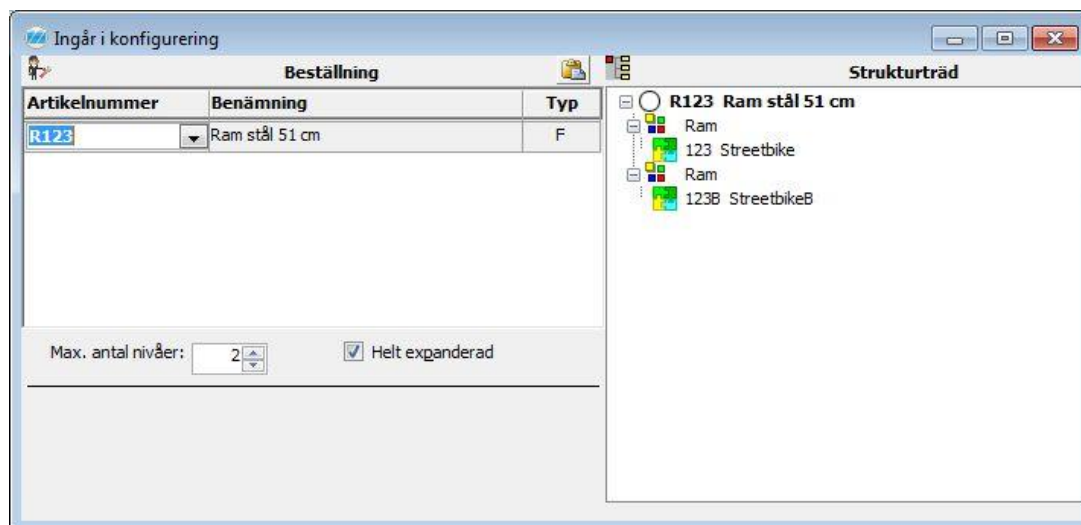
Ingår i konfigurering

Beställning

Strukturträd

| Artikelnummer | Benämning | Typ |
|---|---|---|
| R123 | Ram stål 51 cm | F |

R123 Ram stål 51 cm
Ram
123 Streetbike
Ram
123B StreetbikeB

Max. antal nivåer: 2

Helt expanderad